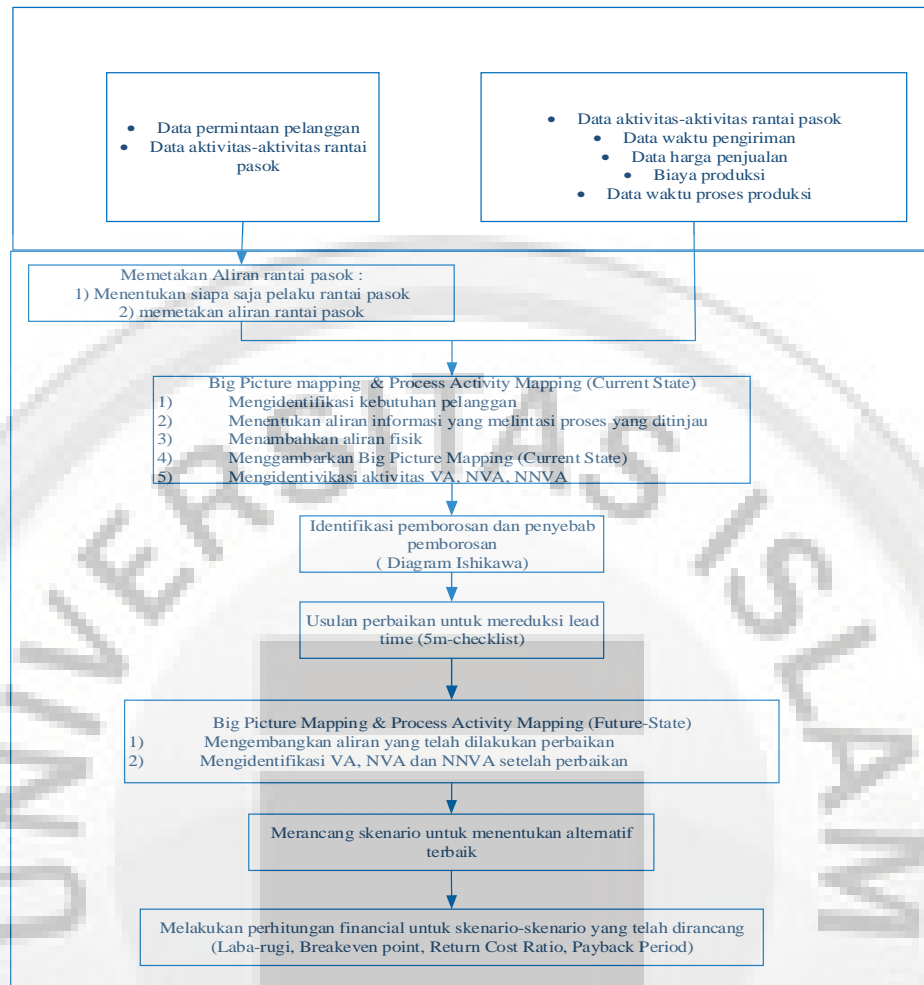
- Data permintaan pelanggan
- Data aktivitas-aktivitas rantai pasok

- Data aktivitas-aktivitas rantai pasok
- Data waktu pengiriman
- Data harga penjualan
- Biaya produksi
- Data waktu proses produksi

Memetakan Aliran rantai pasok :
1) Menentukan siapa saja pelaku rantai pasok
2) memetakan aliran rantai pasok

Big Picture mapping & Process Activity Mapping (Current State)
1) Mengidentifikasi kebutuhan pelanggan
2) Menentukan aliran informasi yang melintasi proses yang ditinjau
3) Menambahkan aliran fisik
4) Menggambarkan Big Picture Mapping (Current State)
5) Mengidentivikasi aktivitas VA, NVA, NNVA

Identifikasi pemborosan dan penyebab pemborosan
( Diagram Ishikawa)

Usulan perbaikan untuk mereduksi lead time (5m-checklist)

Big Picture Mapping & Process Activity Mapping (Future-State)
1) Mengembangkan aliran yang telah dilakukan perbaikan
2) Mengidentifikasi VA, NVA dan NNVA setelah perbaikan

Merancang skenario untuk menentukan alternatif terbaik

Melakukan perhitungan financial untuk skenario-skenario yang telah dirancang
(Laba-rugi, Breakeven point, Return Cost Ratio, Payback Period)